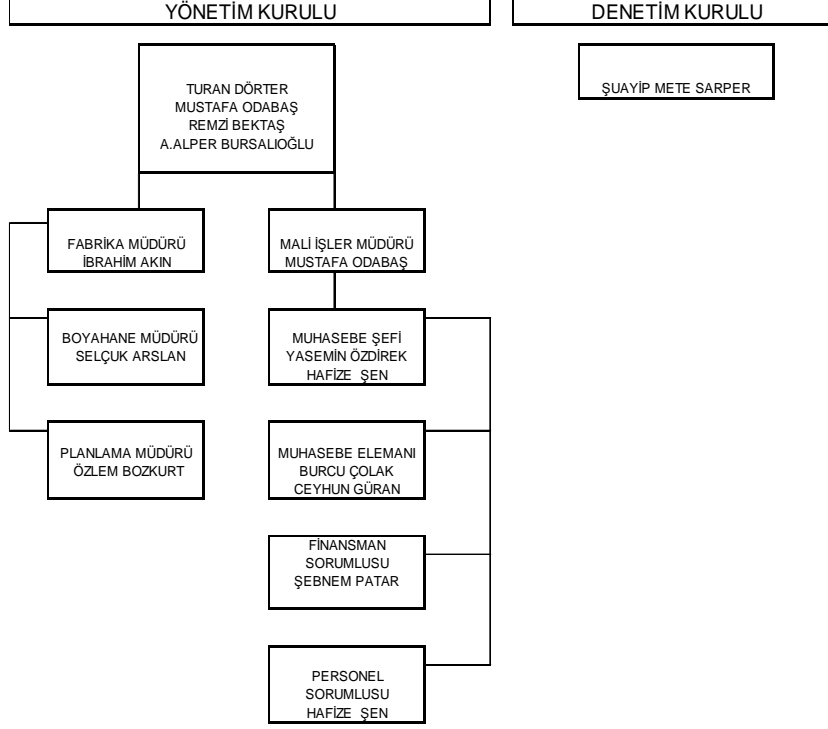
YÖNETİM KURULU

DENETİM KURULU

ŞUAYİP METE SARPER

TURAN DÖRTER
MUSTAFA ODABAŞ
REMZİ BEKTAŞ
A.ALPER BURSALIOĞLU

FABRİKA MÜDÜRÜ
İBRAHİM AKIN

MALİ İŞLER MÜDÜRÜ
MUSTAFA ODABAŞ

BOYAHANE MÜDÜRÜ
SELÇUK ARSLAN

MUHASEBE ŞEFİ
YASEMİN ÖZDİREK
HAFİZE ŞEN

PLANLAMA MÜDÜRÜ
ÖZLEM BOZKURT

MUHASEBE ELEMANI
BURCU ÇOLAK
CEYHUN GÜRAN

FİNANSMAN
SORUMLUSU
ŞEBNEM PATAR

PERSONEL
SORUMLUSU
HAFİZE ŞEN